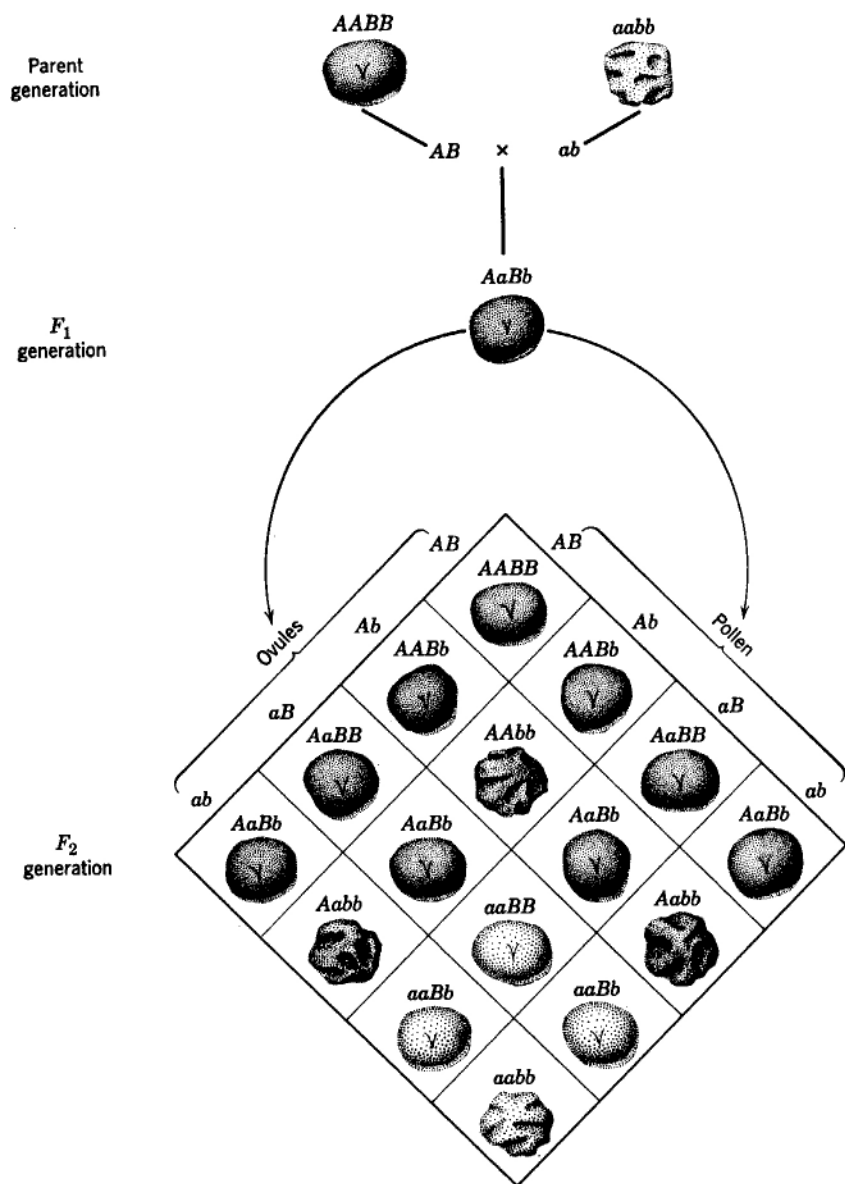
Parent generation

AABB

aabb

AB × ab

AaBb

$F_1$ generation

Ovules

Pollen

AB

AB

AABB

Ab

Ab

AABb

AABb

aB

aB

AaBB

AAbb

AaBB

ab

ab

AaBb

AaBb

AaBb

AaBb

$F_2$ generation

Aabb

aaBB

Aabb

aaBb

aaBb

aabb